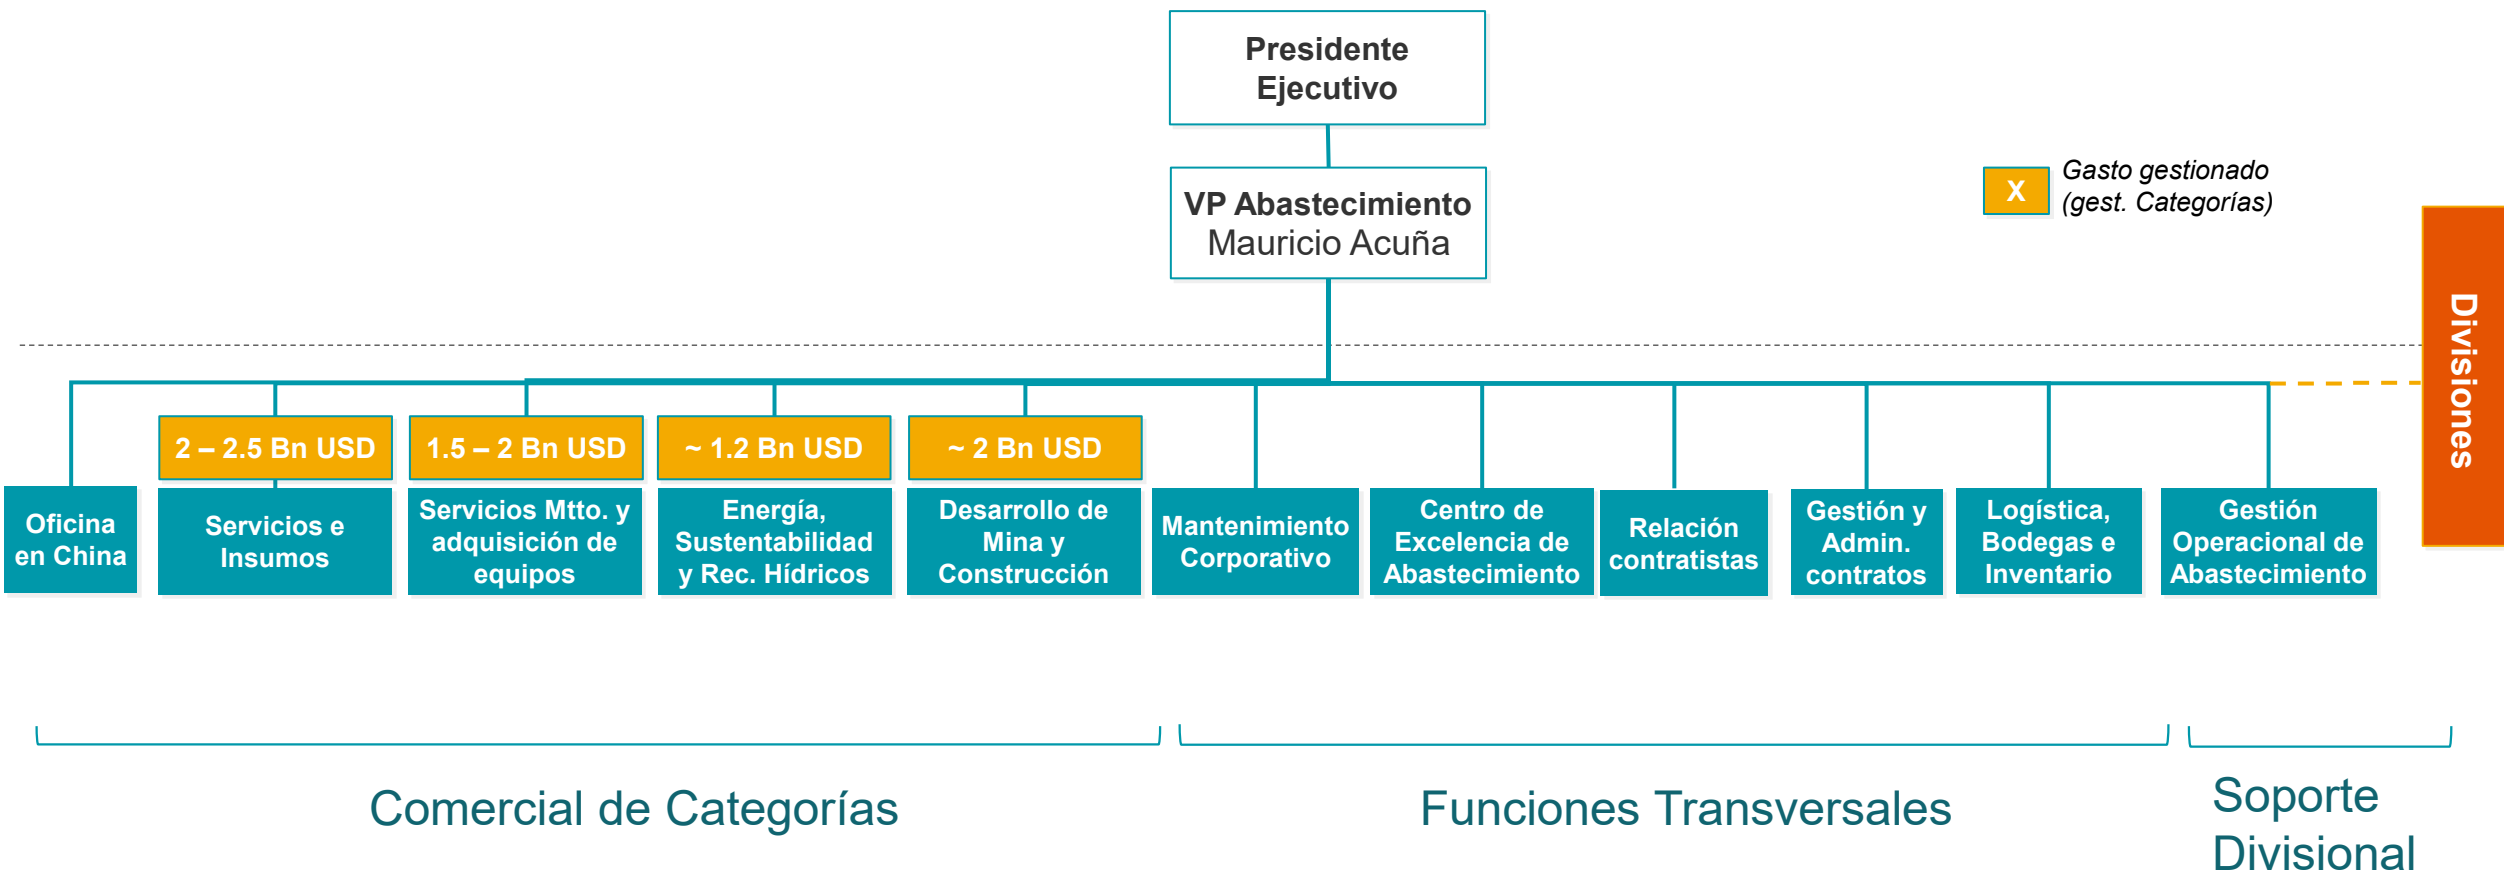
Presidente Ejecutivo

VP Abastecimiento
Mauricio Acuña

X Gasto gestionado (gest. Categorías)

Divisiones

2 – 2.5 Bn USD

1.5 – 2 Bn USD

~ 1.2 Bn USD

~ 2 Bn USD

Oficina en China

Servicios e Insumos

Servicios Mtto. y adquisición de equipos

Energía, Sustentabilidad y Rec. Hídricos

Desarrollo de Mina y Construcción

Mantenimiento Corporativo

Centro de Excelencia de Abastecimiento

Relación contratistas

Gestión y Admin. contratos

Logística, Bodegas e Inventario

Gestión Operacional de Abastecimiento

Comercial de Categorías

Funciones Transversales

Soporte Divisional